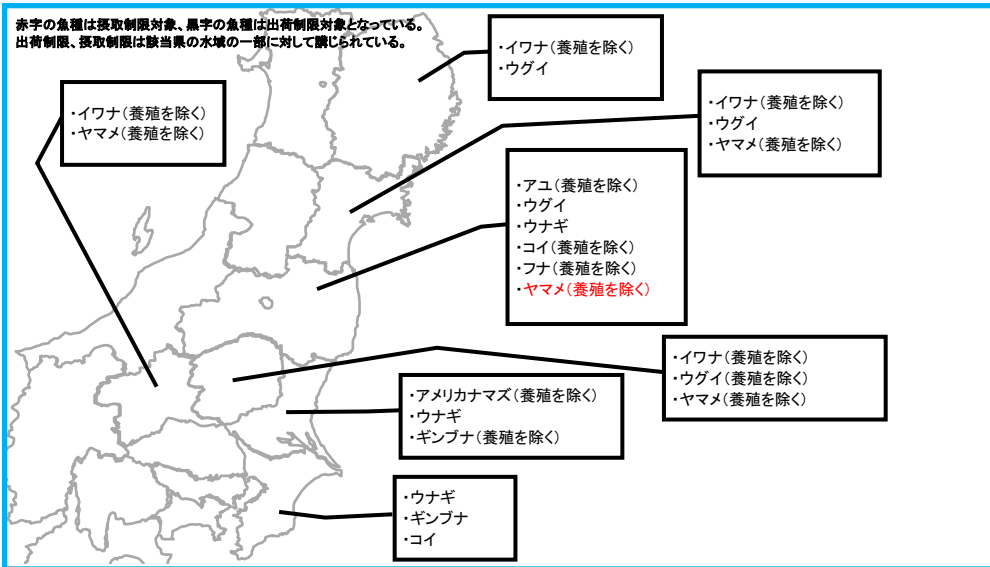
赤字の魚種は摂取制限対象、黒字の魚種は出荷制限対象となっている。
出荷制限、摂取制限は該当県の水域の一部に対して講じられている。

・イワナ（養殖を除く）
・ウグイ

・イワナ（養殖を除く）
・ヤマメ（養殖を除く）

・イワナ（養殖を除く）
・ウグイ
・ヤマメ（養殖を除く）

・アユ（養殖を除く）
・ウグイ
・ウナギ
・コイ（養殖を除く）
・フナ（養殖を除く）
・ヤマメ（養殖を除く）

・イワナ（養殖を除く）
・ウグイ（養殖を除く）
・ヤマメ（養殖を除く）

・アメリカナマズ（養殖を除く）
・ウナギ
・ギンブナ（養殖を除く）

・ウナギ
・ギンブナ
・コイ